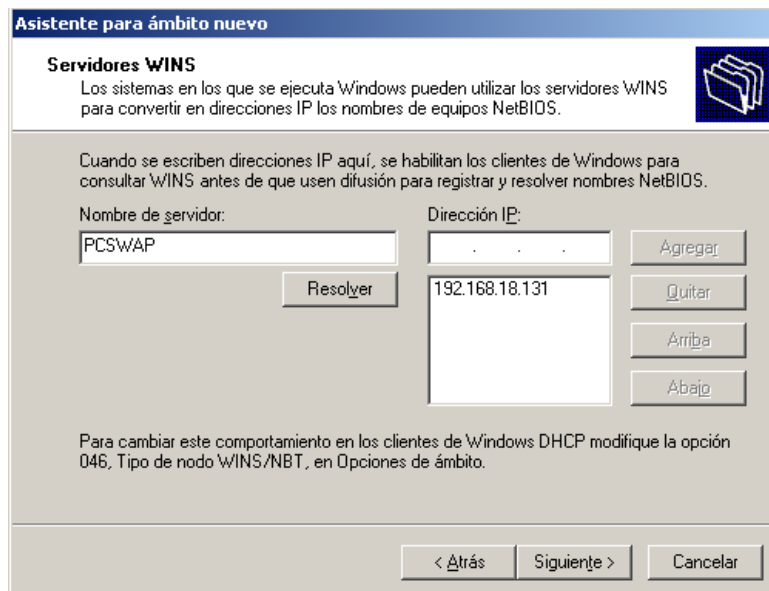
Asistente para ámbito nuevo

Servidores WINS
Los sistemas en los que se ejecuta Windows pueden utilizar los servidores WINS para convertir en direcciones IP los nombres de equipos NetBIOS.

Cuando se escriben direcciones IP aquí, se habilitan los clientes de Windows para consultar WINS antes de que usen difusión para registrar y resolver nombres NetBIOS.

Nombre de servidor:
PCSWAP
Resolver

Dirección IP:
. . .
192.168.18.131

Agregar
Quitar
Arriba
Abajo

Para cambiar este comportamiento en los clientes de Windows DHCP modifique la opción 046, Tipo de nodo WINS/NBT, en Opciones de ámbito.

< Atrás
Siguiente >
Cancelar